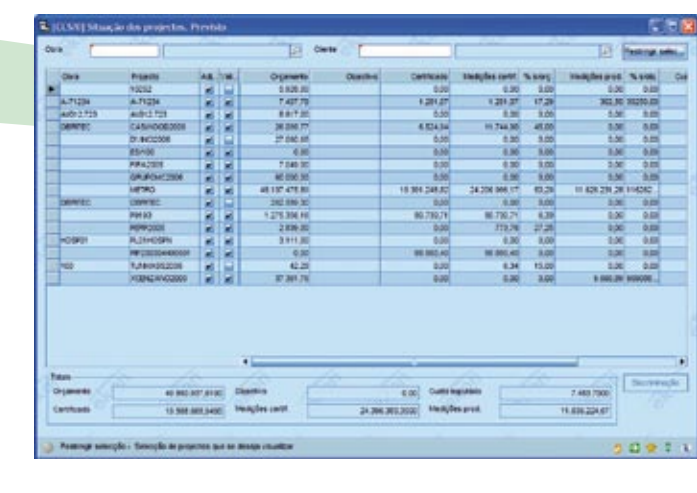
[CCSVI] Situação dos projectos. Previsão

Obra | Cliente | Restringir selecç...

| Obra | Projecto | Adj. | Val. | Orçamento | Objectivo | Certificado | Medições certif. | % exec. | Medições prod. | % exec. | Cus |
|---|---|---|---|---|---|---|---|---|---|---|---|
| | 10232 | | | 5.626,00 | | 0,00 | 0,00 | 0,00 | 0,00 | 0,00 | |
| A-71234 | A-71234 | | | 7.437,75 | | 1.281,27 | 1.281,27 | 17,23 | 302,50 | 35250,00 | |
| aobr.2.725 | aobr.2.725 | | | 8.817,00 | | 0,00 | 0,00 | 0,00 | 0,00 | 0,00 | |
| OBRFEC | CASVNOB2008 | | | 26.090,77 | | 6.524,34 | 11.744,95 | 45,00 | 0,00 | 0,00 | |
| | D'.INO2008 | | | 27.060,85 | | 0,00 | 0,00 | 0,00 | 0,00 | 0,00 | |
| | ESH00 | | | 0,00 | | 0,00 | 0,00 | 0,00 | 0,00 | 0,00 | |
| | FRA2005 | | | 7.040,00 | | 0,00 | 0,00 | 0,00 | 0,00 | 0,00 | |
| | GRJRO4C2006 | | | 60.030,00 | | 0,00 | 0,00 | 0,00 | 0,00 | 0,00 | |
| | METRO | | | 48.137.475,80 | | 15.366.248,82 | 24.206.966,17 | 63,29 | 11.426.239,26 | 116242 | |
| OBRFEC | OBRFEC | | | 242.599,30 | | 0,00 | 0,00 | 0,00 | 0,00 | 0,00 | |
| | RM 93 | | | 1.275.356,10 | | 80.730,71 | 80.730,71 | 6,33 | 0,00 | 0,00 | |
| | REPR2005 | | | 2.839,00 | | 0,00 | 773,76 | 27,25 | 0,00 | 0,00 | |
| HOSP01 | RL3:HOSPN | | | 3.511,00 | | 0,00 | 0,00 | 0,00 | 0,00 | 0,00 | |
| | RP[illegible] | | | 0,00 | | 86.860,40 | 86.860,40 | 0,00 | 0,00 | 0,00 | |
| Y03 | TJNNKR02006 | | | 62,20 | | 0,00 | 6,34 | 10,00 | 0,00 | 0,00 | |
| | YOSN2AVO2003 | | | 37.391,75 | | 0,00 | 0,00 | 0,00 | 6.590,29 | 909090 | |

Totais
Orçamento 49.860.937,6100 | Objectivo 0,00 | Custo imputado 7.463,7900
Certificado 15.568.665,5460 | Medições certif. 24.386.363,2030 | Medições prod. 11.636.224,67

Desintegração

Restringir selecção - Selecção de projectos que se deseja visualizar